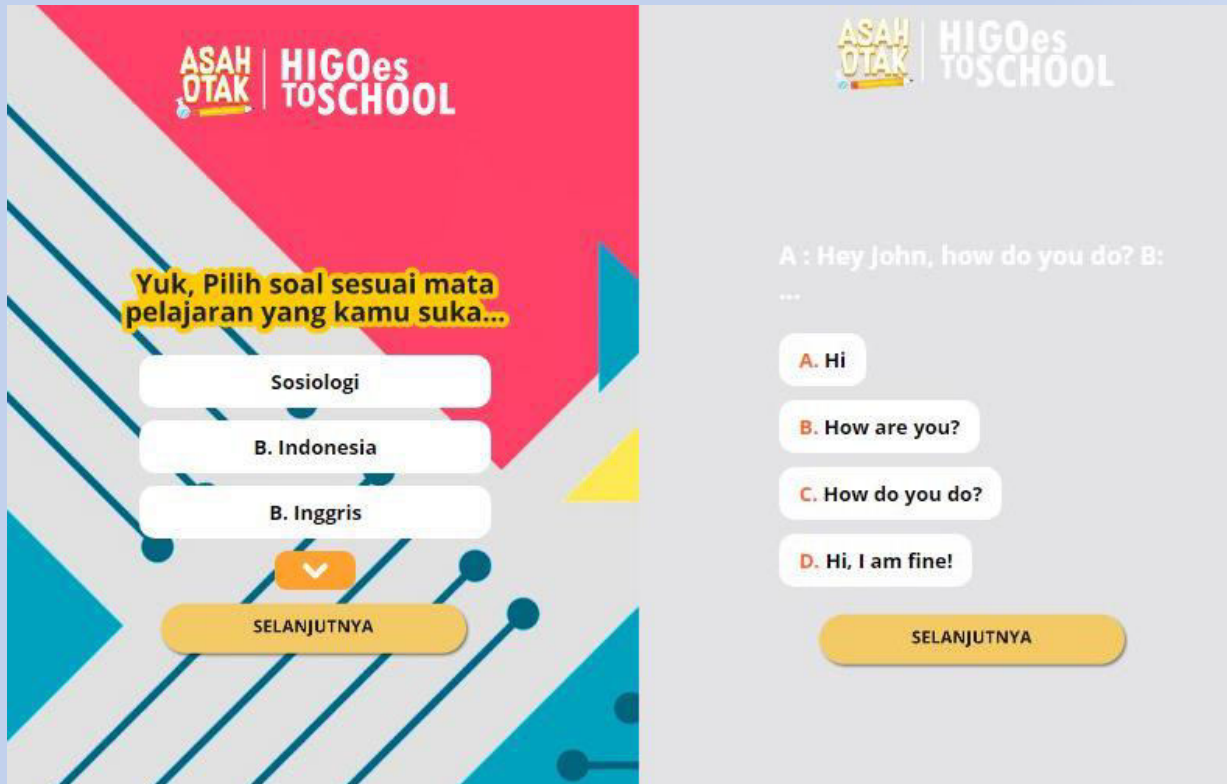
ASAH OTAK | HIGOes TO SCHOOL

Yuk, Pilih soal sesuai mata pelajaran yang kamu suka...

Sosiologi

B. Indonesia

B. Inggris

SELANJUTNYA

ASAH OTAK | HIGOes TO SCHOOL

A : Hey John, how do you do? B: ...

A. Hi

B. How are you?

C. How do you do?

D. Hi, I am fine!

SELANJUTNYA